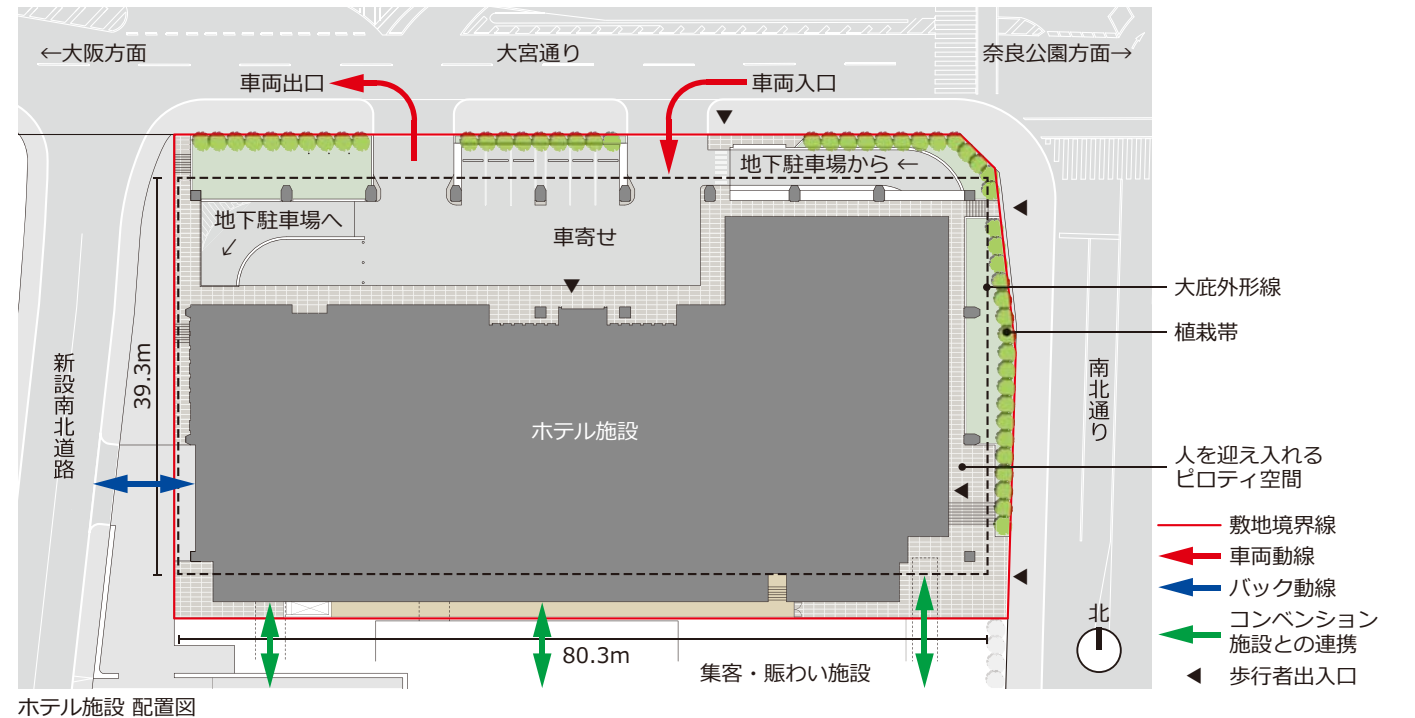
←大阪方面

大宮通り

奈良公園方面→

車両出口

車両入口

地下駐車場から ←

地下駐車場へ ↙

車寄せ

大庇外形線

植栽帯

新設南北道路

39.3m

ホテル施設

南北通り

人を迎え入れるピロティ空間

敷地境界線

車両動線

バック動線

コンベンション施設との連携

歩行者出入口

北

80.3m

集客・賑わい施設

ホテル施設 配置図